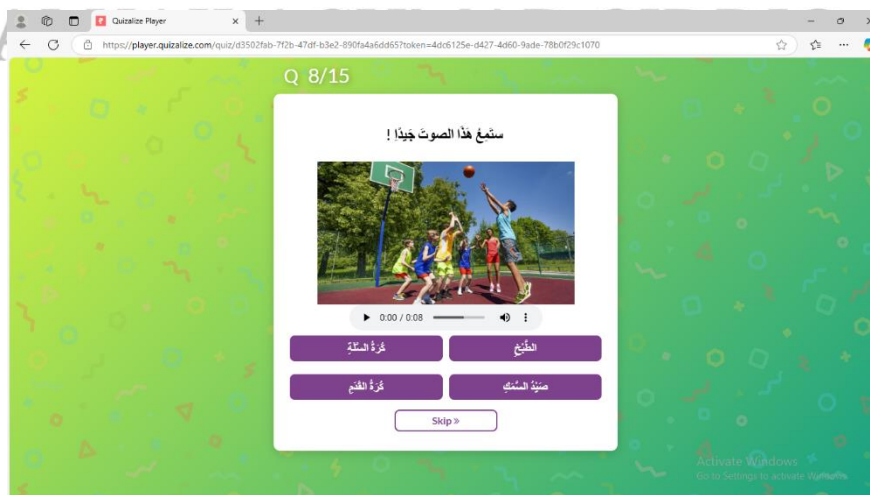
Quizalize Player

https://player.quizalize.com/quiz/d3502fab-7f2b-47df-b3e2-890fa4a6dd65?token=4dc6125e-d427-4d60-9ade-78b0f29c1070

Q 8/15

ستمعْ هذا الصوتَ جيدًا !

0:00 / 0:08

الطَّبْخ

كُرَةُ السَّلَّة

صَيْدُ السَّمَك

كُرَةُ القَدَم

Skip »

Activate Windows
Go to Settings to activate Windows.